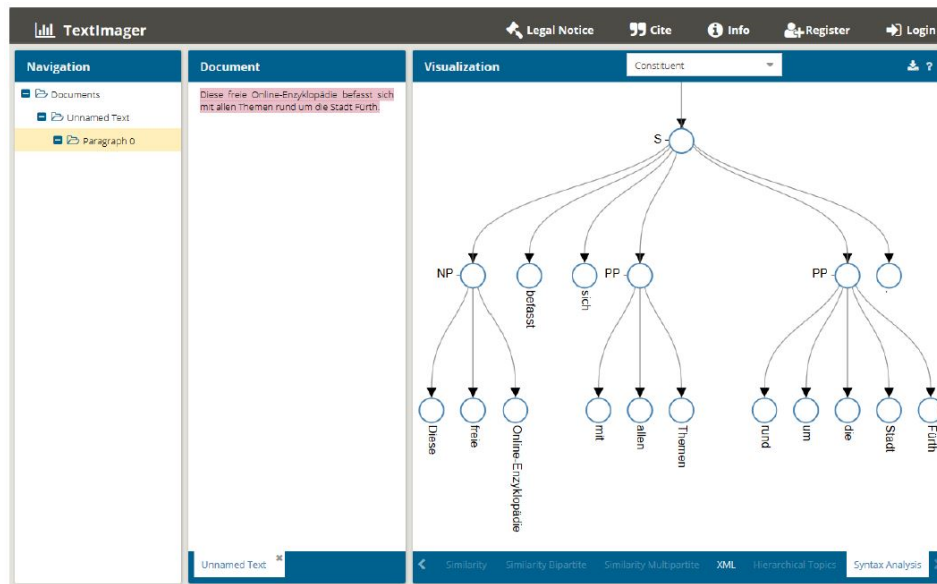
TextImager

Legal Notice
Cite
Info
Register
Login

Navigation

Documents
Unnamed Text
Paragraph 0

Document

Diese freie Online-Enzyklopädie befasst sich mit allen Themen rund um die Stadt Fürth.

Unnamed Text ×

Visualization

Constituent

S
NP
befasst
sich
PP
PP
.
Diese
freie
Online-Enzyklopädie
mit
allen
Themen
rund
um
die
Stadt
Fürth

Similarity
Similarity Bipartite
Similarity Multipartite
XML
Hierarchical Topics
Syntax Analysis